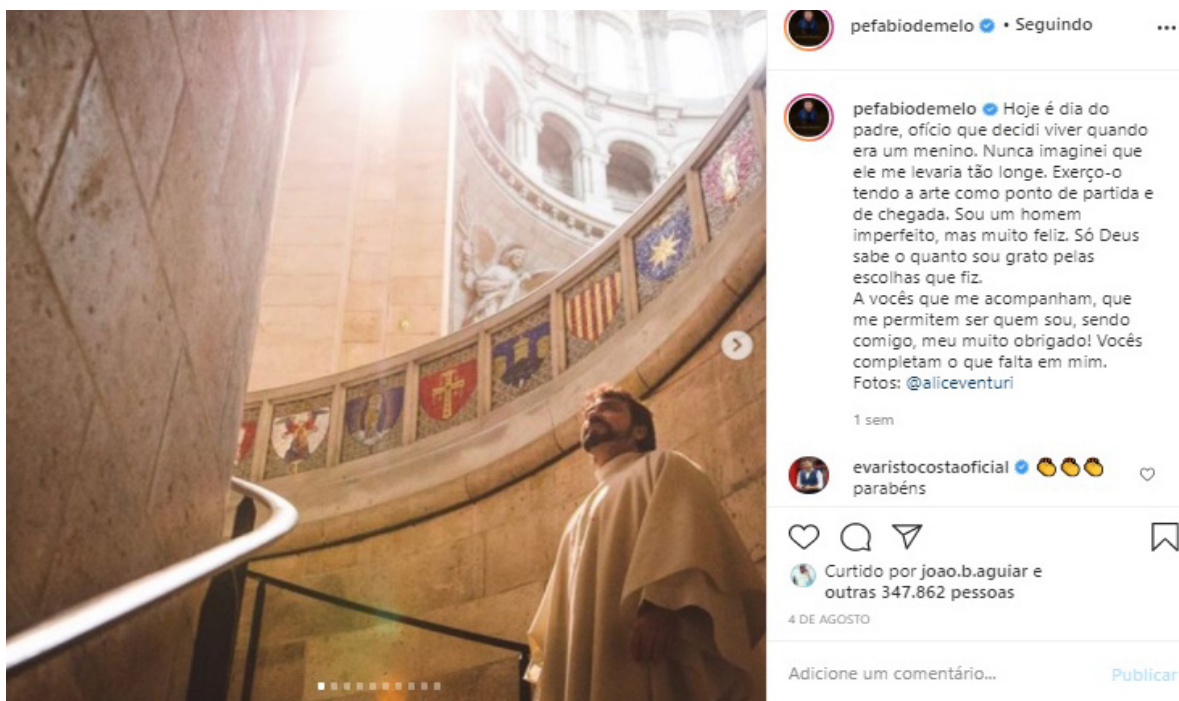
pefabiodemelo • Seguindo

pefabiodemelo Hoje é dia do padre, ofício que decidi viver quando era um menino. Nunca imaginei que ele me levaria tão longe. Exerço-o tendo a arte como ponto de partida e de chegada. Sou um homem imperfeito, mas muito feliz. Só Deus sabe o quanto sou grato pelas escolhas que fiz.
A vocês que me acompanham, que me permitem ser quem sou, sendo comigo, meu muito obrigado! Vocês completam o que falta em mim.
Fotos: @aliceventuri

1 sem

evaristocostaoficial 👏👏👏 parabéns

Curtido por joao.b.aguiar e outras 347.862 pessoas

4 DE AGOSTO

Adicione um comentário...

Publicar